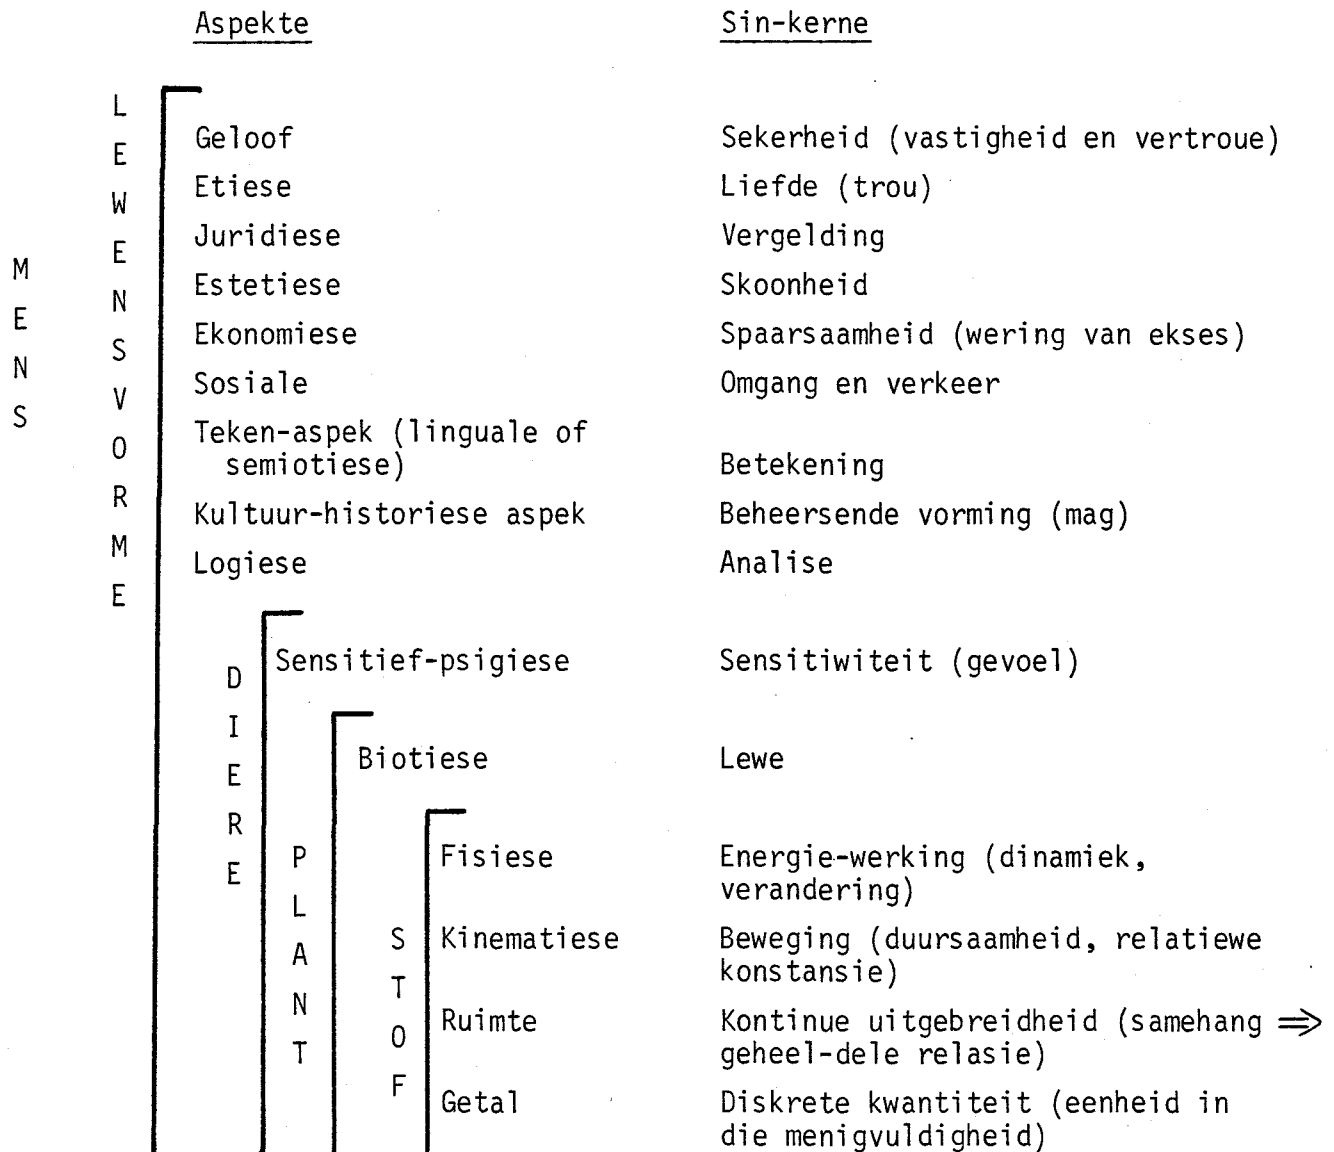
Aspekte

Sin-kerne

MENS

LEWENSVORME

Geloof — Sekerheid (vastigheid en vertroue)
Etiese — Liefde (trou)
Juridiese — Vergelding
Estetiese — Skoonheid
Ekonomiese — Spaarsaamheid (wering van ekses)
Sosiale — Omgang en verkeer
Teken-aspek (linguale of semiotiese) — Betekening
Kultuur-historiese aspek — Beheersende vorming (mag)
Logiese — Analise

DIERE

Sensitief-psigiese — Sensitiwiteit (gevoel)

PLANT

Biotiese — Lewe

STOF

Fisiese — Energie-werking (dinamiek, verandering)
Kinematiese — Beweging (duursaamheid, relatiewe konstansie)
Ruimte — Kontinue uitgebreidheid (samehang $\Rightarrow$ geheel-dele relasie)
Getal — Diskrete kwantiteit (eenheid in die menigvuldigheid)